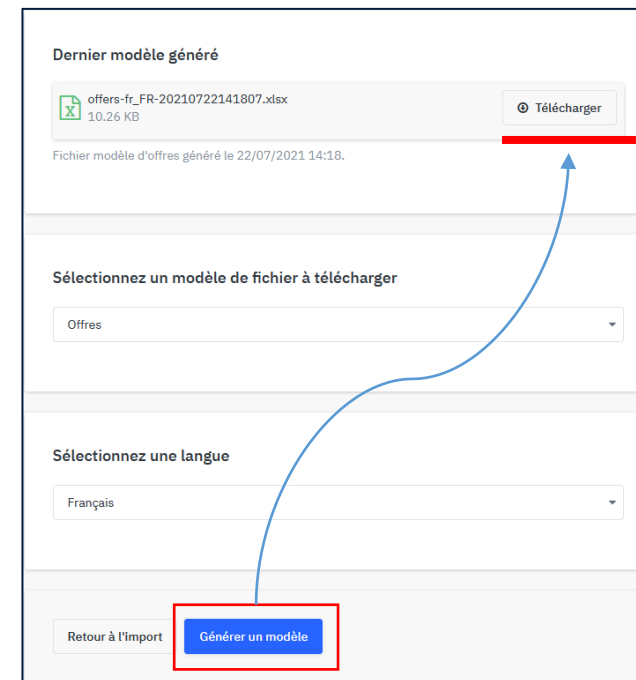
Dernier modèle généré

offers-fr_FR-20210722141807.xlsx
10.26 KB

Télécharger

Fichier modèle d'offres généré le 22/07/2021 14:18.

Sélectionnez un modèle de fichier à télécharger

Offres

Sélectionnez une langue

Français

Retour à l'import

Générer un modèle